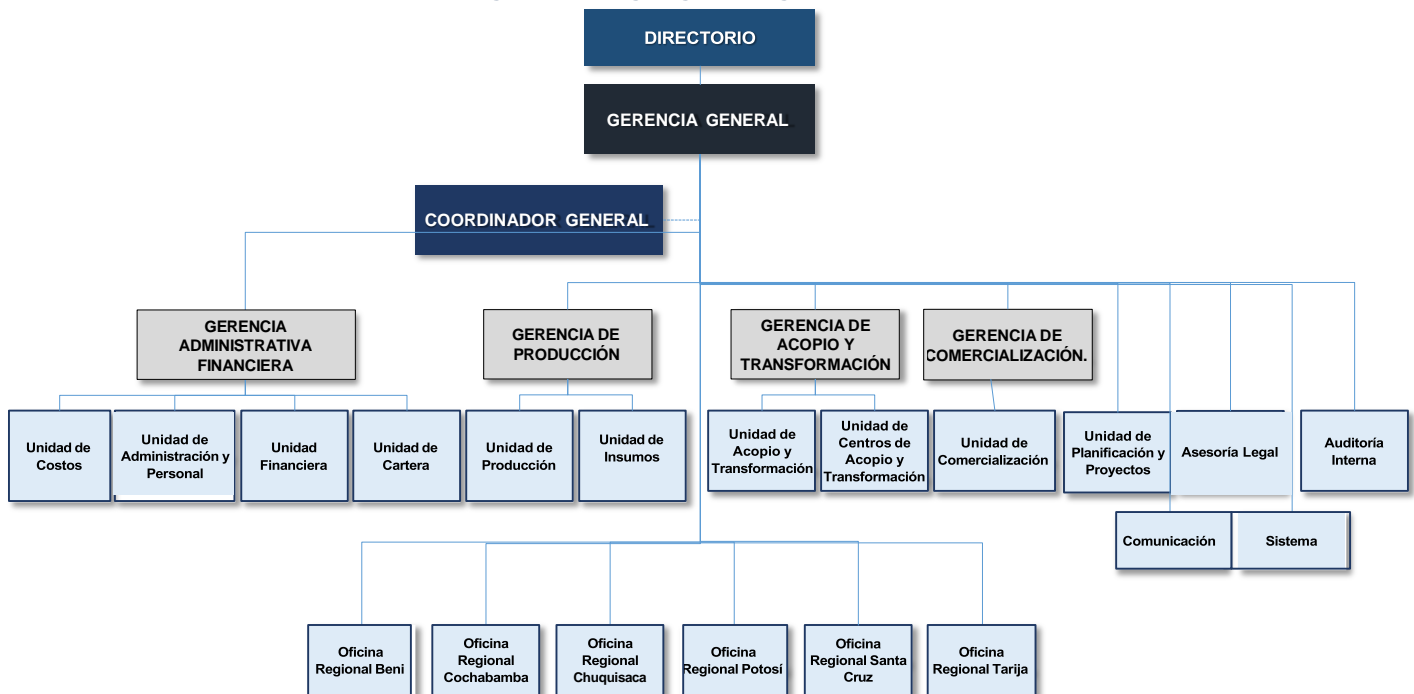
DIRECTORIO

GERENCIA GENERAL

COORDINADOR GENERAL

GERENCIA ADMINISTRATIVA FINANCIERA

GERENCIA DE PRODUCCIÓN

GERENCIA DE ACOPIO Y TRANSFORMACIÓN

GERENCIA DE COMERCIALIZACIÓN.

Unidad de Costos

Unidad de Administración y Personal

Unidad Financiera

Unidad de Cartera

Unidad de Producción

Unidad de Insumos

Unidad de Acopio y Transformación

Unidad de Centros de Acopio y Transformación

Unidad de Comercialización

Unidad de Planificación y Proyectos

Asesoría Legal

Auditoría Interna

Comunicación

Sistema

Oficina Regional Beni

Oficina Regional Cochabamba

Oficina Regional Chuquisaca

Oficina Regional Potosí

Oficina Regional Santa Cruz

Oficina Regional Tarija